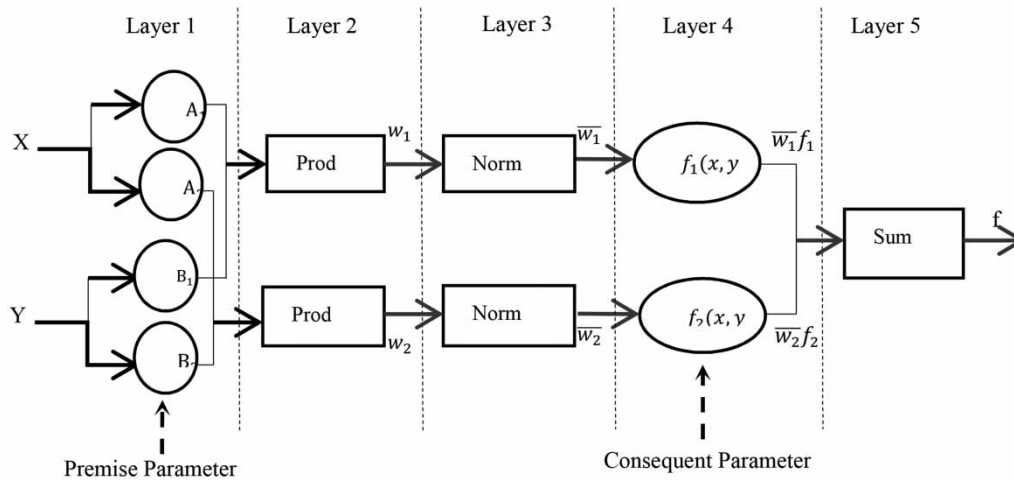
Layer 1

Layer 2

Layer 3

Layer 4

Layer 5

X

Y

$A_1$

$A_2$

$B_1$

$B_2$

Prod

Prod

$w_1$

$w_2$

Norm

Norm

$\overline{w_1}$

$\overline{w_2}$

$f_1(x, y$

$f_2(x, y$

$\overline{w_1}f_1$

$\overline{w_2}f_2$

Sum

f

Premise Parameter

Consequent Parameter